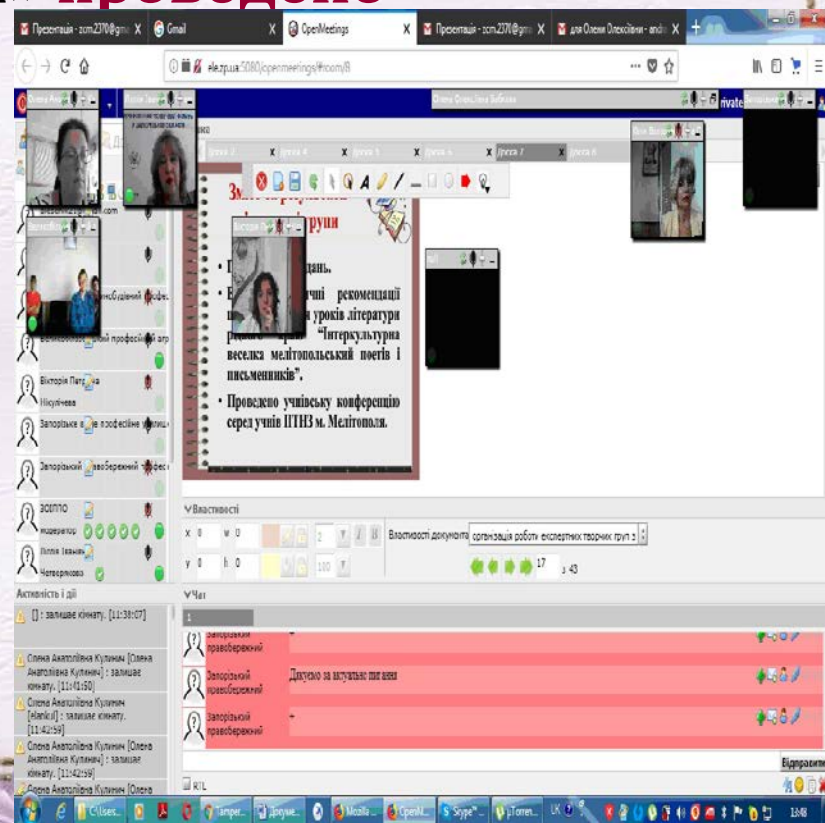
проведено

Презентація - zcm2370@gm X
Gmail X
OpenMeetings X
Презентація - zcm2370@gm X
для Олени Олексіївни - andr X

ele.zp.ua:5080/openmeetings/#room/8

Олена Олексіївна Бабкова

private

Дошка 2 Дошка 4 Дошка 1 Дошка 6 Дошка 7 Дошка 8

Зм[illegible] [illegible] групи

• П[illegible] дань.

• Е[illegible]чні рекомендації п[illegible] уроків літератури р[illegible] "Інтеркультурна веселка мелітопольський поетів і письменників".

• Проведено учнівську конференцію серед учнів ПТНЗ м. Мелітополя.

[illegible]@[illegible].com

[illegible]вобудівний професі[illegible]

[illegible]ний професійний агр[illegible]

Вікторія Патр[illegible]на Нікуліцева

Запорізьке в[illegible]е професійне училищ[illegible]

Запорізький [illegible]вобережний професі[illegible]

ЗОППО модератор

Лілія Іванівна Четверикова

Властивості

x 0 w 0
y 0 h 0

Властивості документа організація роботи експертних творчих груп з

17 з 43

Активність і дії

[] : залишає кімнату. [11:38:07]

Олена Анатоліївна Кулинич [Олена Анатоліївна Кулинич] : залишає кімнату. [11:41:50]

Олена Анатоліївна Кулинич [elenkul] : залишає кімнату. [11:42:59]

Олена Анатоліївна Кулинич [Олена Анатоліївна Кулинич] : залишає кімнату. [11:42:59]

Олена Анатоліївна Кулинич [Олена

Чат

1

Запорізький правобережний +

Запорізький правобережний Дякуємо за актуальне питання

Запорізький правобережний +

Відправити

RTL

C:\User... Tamper... Дякуємо... Mozilla... OpenM... Skype™... µTorren... UK 13:48